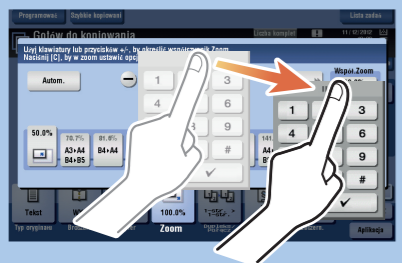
Programowa | Szybkie kopiowani | Lista zadań

Gotów do kopiowania

11/12/2012

Użyj klawiatury lub przycisków +/-, by określić współczynnik Zoom. Naciśnij [C], by w zoom ustawić opc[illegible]

Autom.

Wspoł Zoom

3
6
9
#

1
4
7

3
6
9
#

50.0%

70.7%
A3→A4
B4→B5

81.6%
B4→A4

141
A4→
B5→

Tekst

Typ oryginału

100.0%

Zoom

Aplikacja